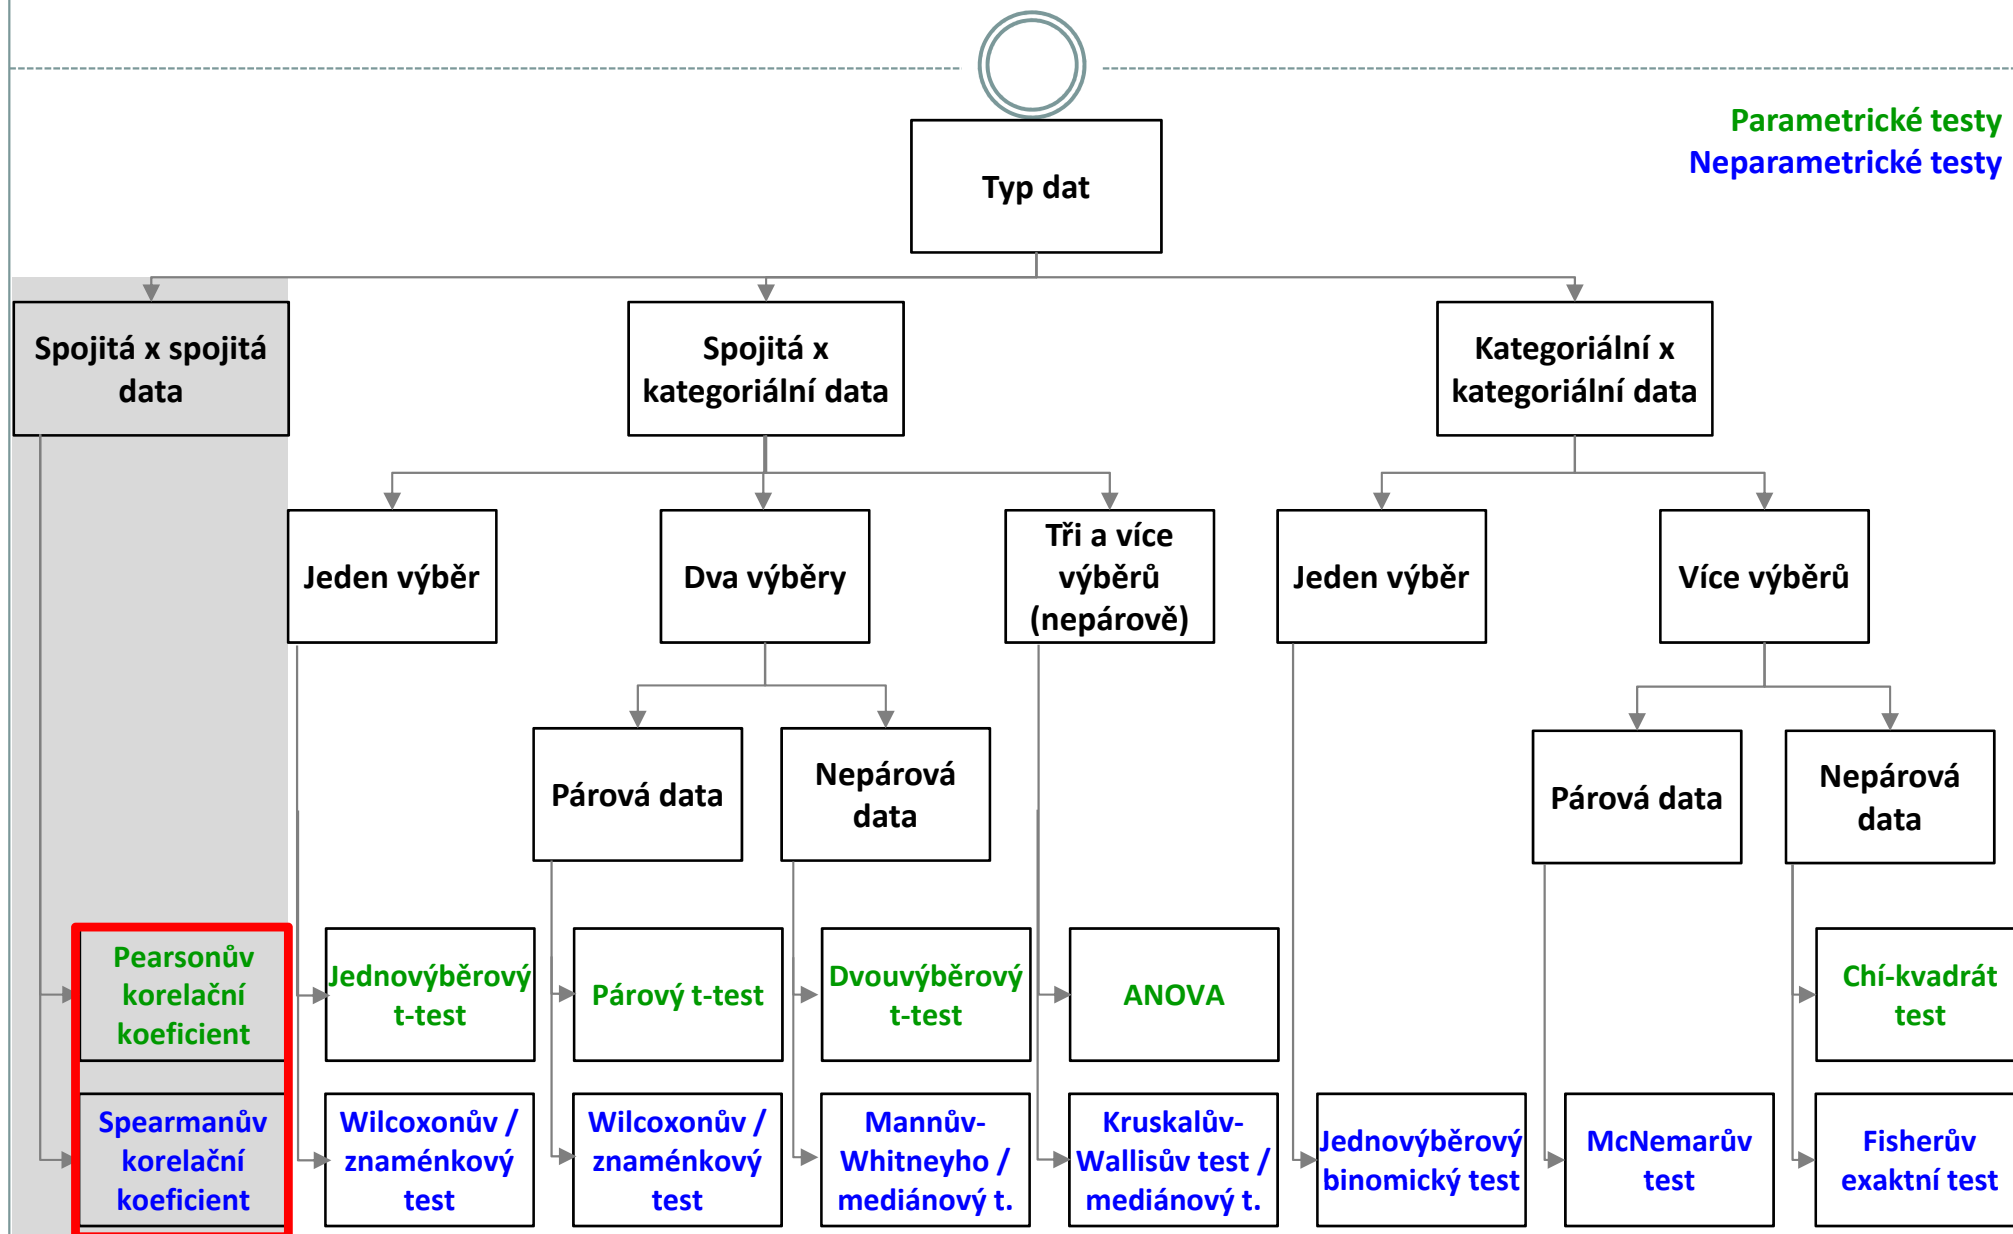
Parametrické testy
Neparametrické testy

Typ dat

Spojitá x spojitá data

Spojitá x kategoriální data

Kategoriální x kategoriální data

Jeden výběr

Dva výběry

Tři a více výběrů (nepárově)

Jeden výběr

Více výběrů

Párová data

Nepárová data

Párová data

Nepárová data

Pearsonův korelační koeficient

Jednovýběrový t-test

Párový t-test

Dvouvýběrový t-test

ANOVA

Chí-kvadrát test

Spearmanův korelační koeficient

Wilcoxonův / znaménkový test

Wilcoxonův / znaménkový test

Mannův-Whitneyho / mediánový t.

Kruskalův-Wallisův test / mediánový t.

Jednovýběrový binomický test

McNemarův test

Fisherův exaktní test